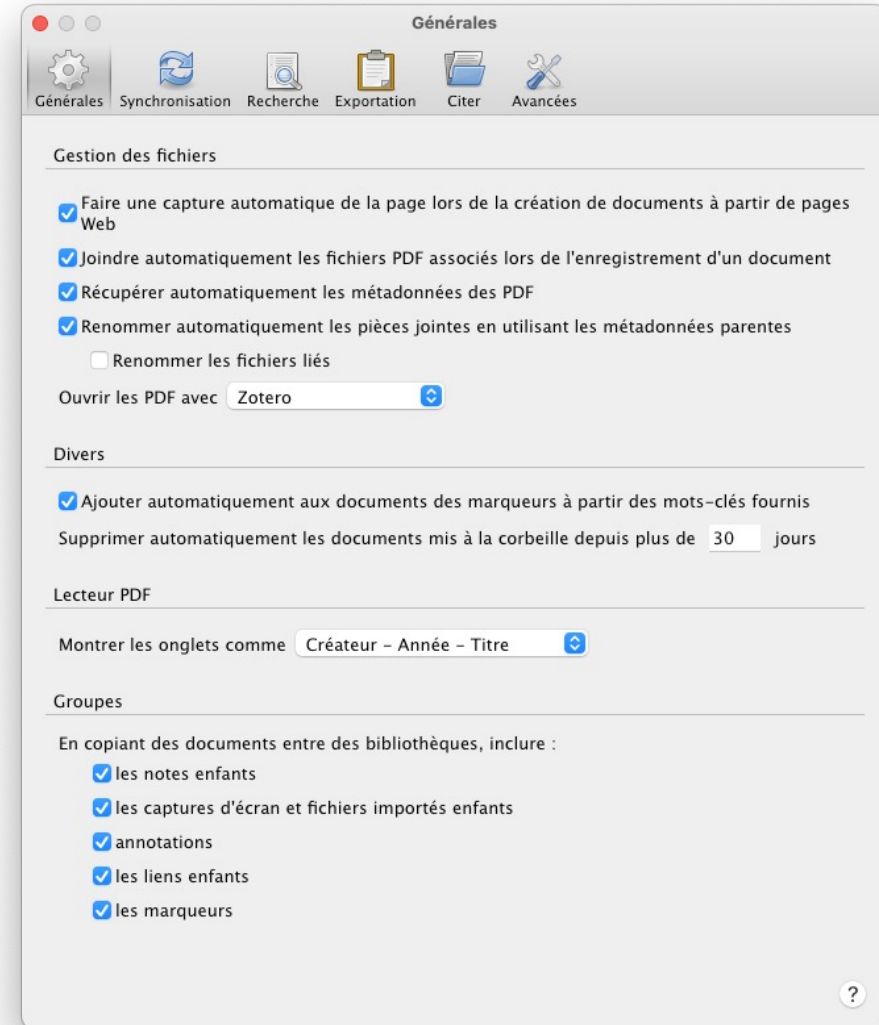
Générales

Générales Synchronisation Recherche Exportation Citer Avancées

Gestion des fichiers

Faire une capture automatique de la page lors de la création de documents à partir de pages Web

Joindre automatiquement les fichiers PDF associés lors de l'enregistrement d'un document

Récupérer automatiquement les métadonnées des PDF

Renommer automatiquement les pièces jointes en utilisant les métadonnées parentes

Renommer les fichiers liés

Ouvrir les PDF avec Zotero

Divers

Ajouter automatiquement aux documents des marqueurs à partir des mots-clés fournis

Supprimer automatiquement les documents mis à la corbeille depuis plus de 30 jours

Lecteur PDF

Montrer les onglets comme Créateur - Année - Titre

Groupes

En copiant des documents entre des bibliothèques, inclure :

les notes enfants

les captures d'écran et fichiers importés enfants

annotations

les liens enfants

les marqueurs

?